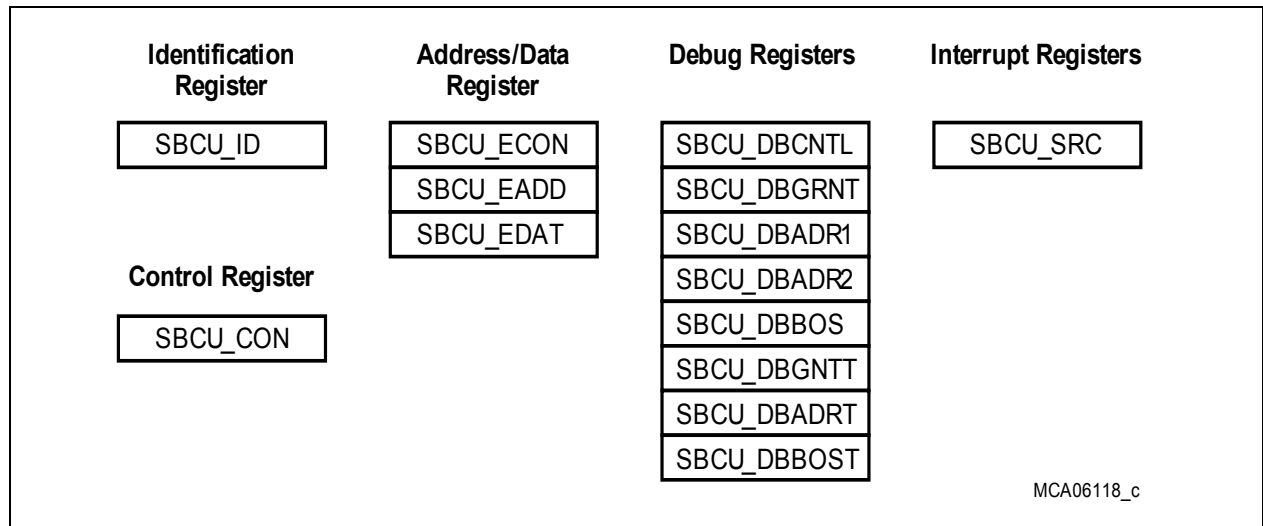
Identification Register

SBCU_ID

Control Register

SBCU_CON

Address/Data Register

SBCU_ECON
SBCU_EADD
SBCU_EDAT

Debug Registers

SBCU_DBCNTL
SBCU_DBGRNT
SBCU_DBADR1
SBCU_DBADR2
SBCU_DBBOS
SBCU_DBGNTT
SBCU_DBADRT
SBCU_DBBOST

Interrupt Registers

SBCU_SRC

MCA06118_c